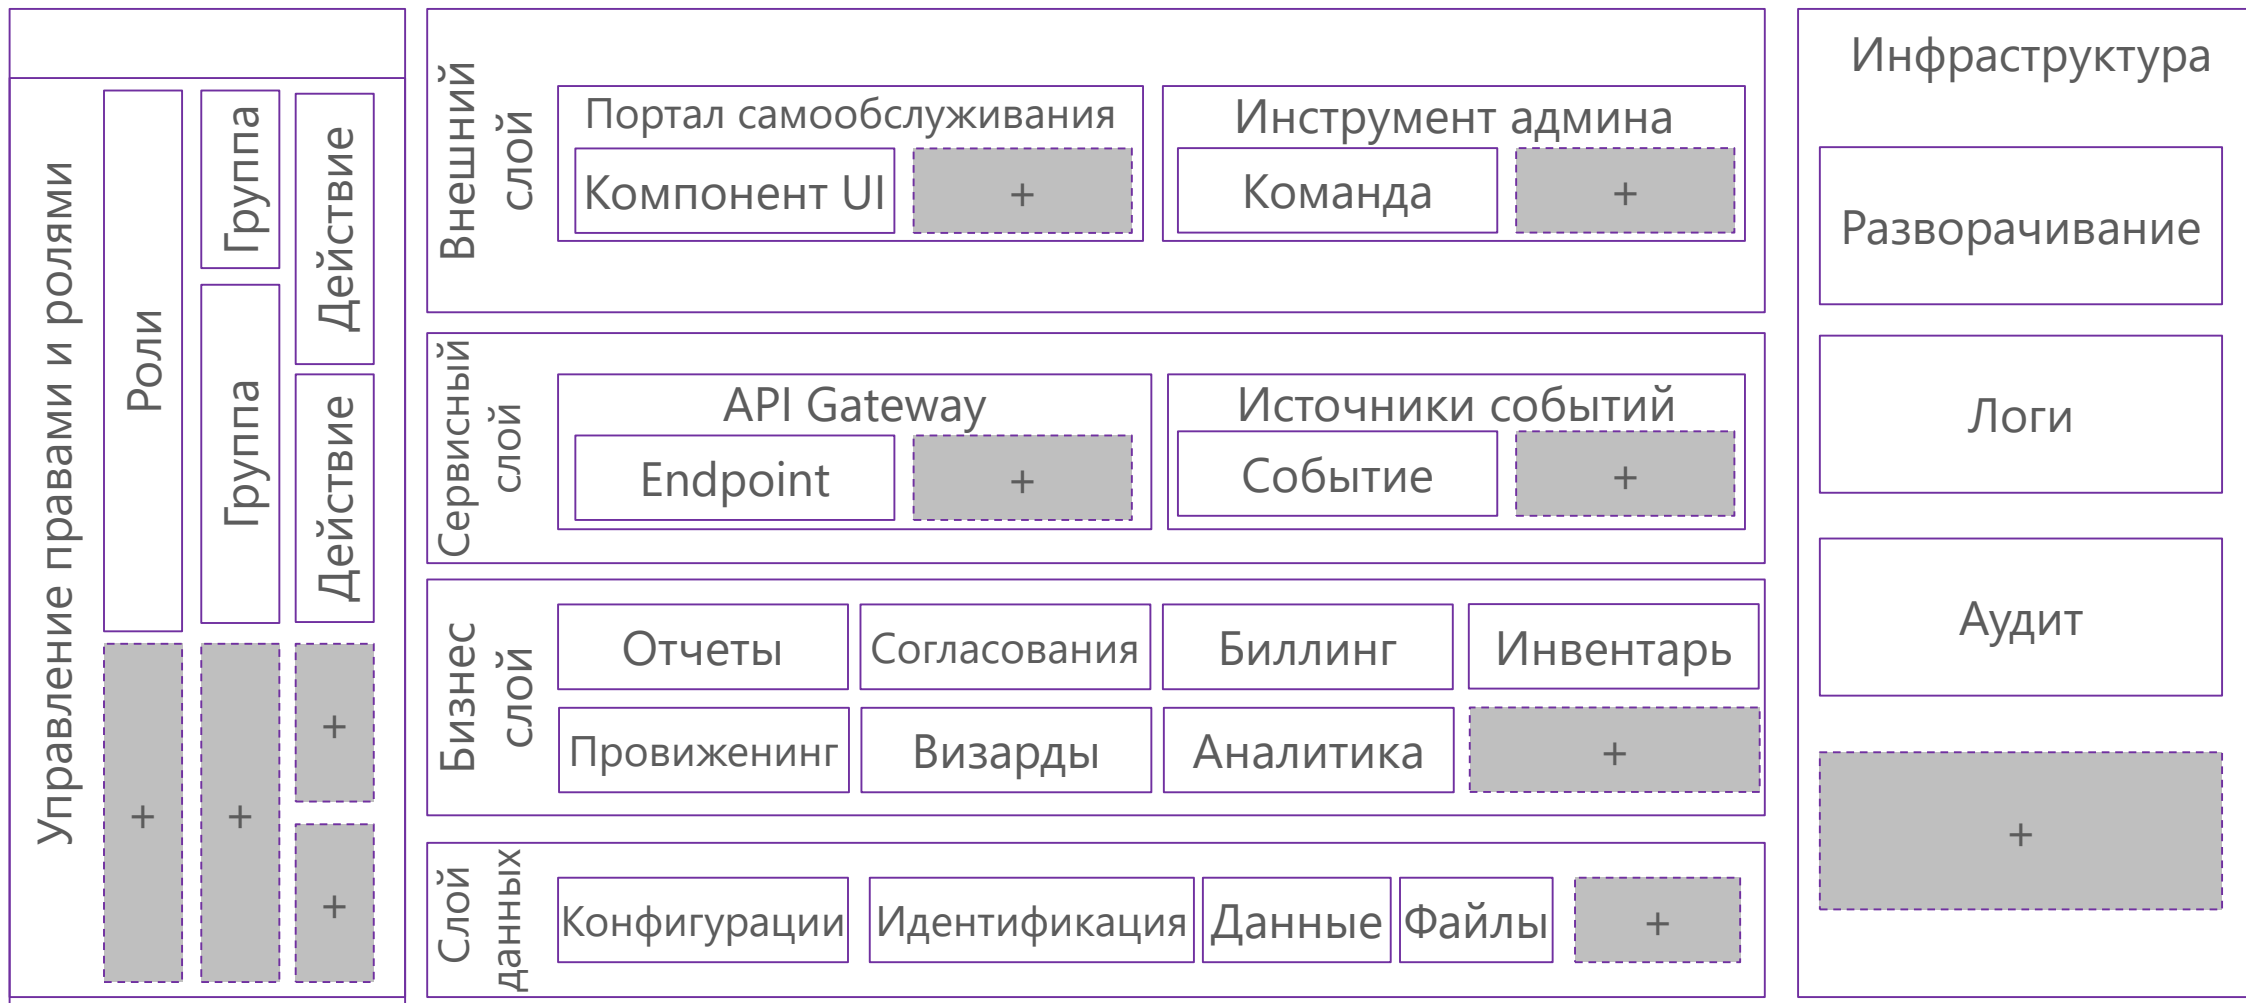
Управление правами и ролями

Роли

+

Группа

Группа

+

Действие

Действие

+

+

Внешний слой

Портал самообслуживания

Компонент UI

+

Инструмент админа

Команда

+

Сервисный слой

API Gateway

Endpoint

+

Источники событий

Событие

+

Бизнес слой

Отчеты

Согласования

Биллинг

Инвентарь

Провиженинг

Визарды

Аналитика

+

Слой данных

Конфигурации

Идентификация

Данные

Файлы

+

Инфраструктура

Разворачивание

Логи

Аудит

+